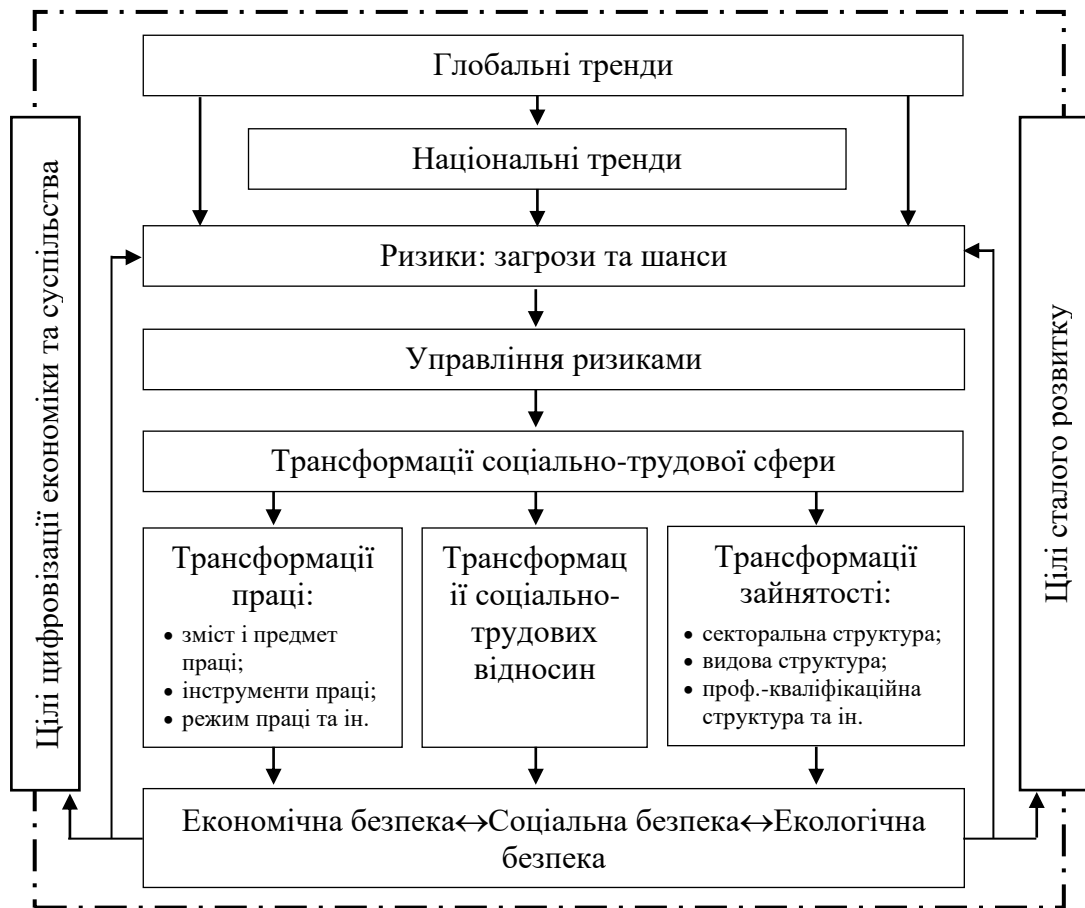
Глобальні тренди

Національні тренди

Цілі цифровізації економіки та суспільства

Цілі сталого розвитку

Ризики: загрози та шанси

Управління ризиками

Трансформації соціально-трудової сфери

Трансформації праці:
• зміст і предмет праці;
• інструменти праці;
• режим праці та ін.

Трансформації соціально-трудових відносин

Трансформації зайнятості:
• секторальна структура;
• видова структура;
• проф.-кваліфікаційна структура та ін.

Економічна безпека↔Соціальна безпека↔Екологічна безпека